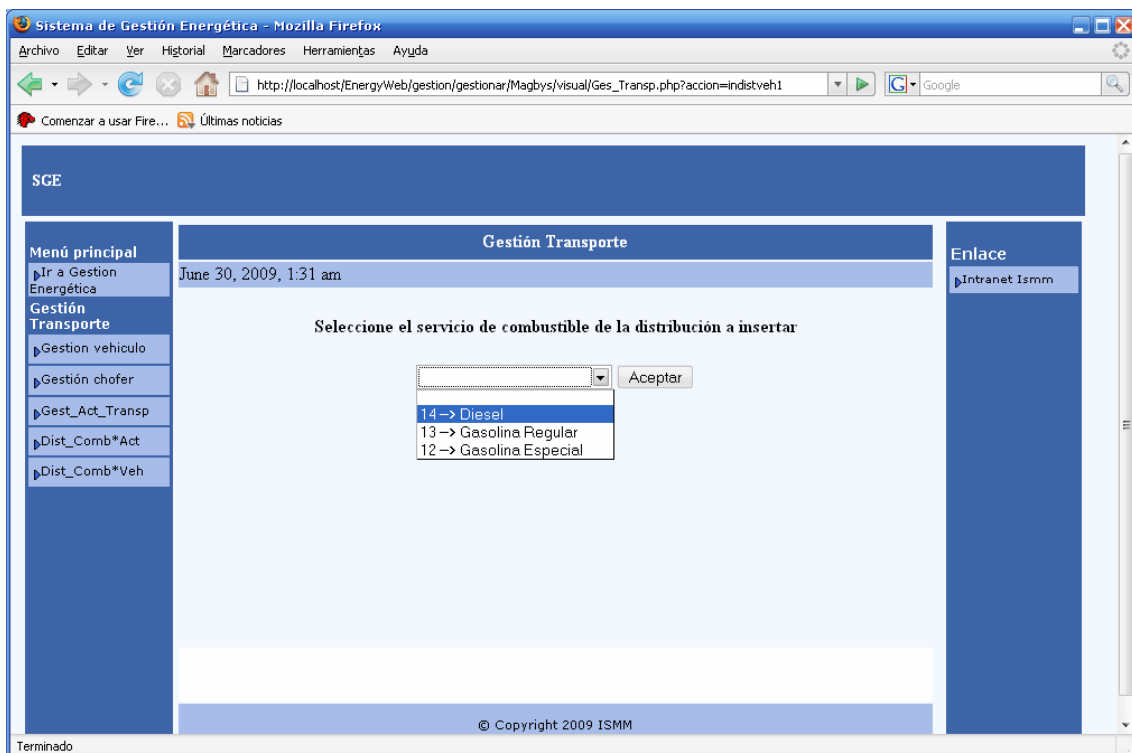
Sistema de Gestión Energética - Mozilla Firefox

Archivo Editar Ver Historial Marcadores Herramientas Ayuda

http://localhost/EnergyWeb/gestion/gestionar/Magbys/visual/Ges_Transp.php?accion=indistveh1

Google

Comenzar a usar Fire... Últimas noticias

SGE

Menú principal

Ir a Gestion Energética

Gestión Transporte

Gestion vehiculo

Gestión chofer

Gest_Act_Transp

Dist_Comb*Act

Dist_Comb*Veh

Gestión Transporte

June 30, 2009, 1:31 am

Seleccione el servicio de combustible de la distribución a insertar

Aceptar

14 → Diesel
13 → Gasolina Regular
12 → Gasolina Especial

© Copyright 2009 ISMM

Enlace

Intranet Ismm

Terminado